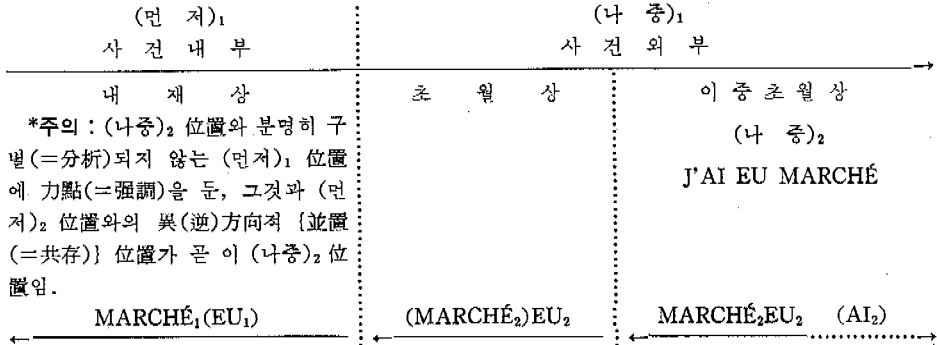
(먼 저)$_1$
사 건 내 부

(나 중)$_1$
사 건 외 부

내 재 상

*주의 : (나중)$_2$ 位置와 분명히 구별(=分析)되지 않는 (먼저)$_1$ 位置에 力點(=强調)을 둔, 그것과 (먼저)$_2$ 位置와의 異(逆)方向적 {並置(=共存)} 位置가 곧 이 (나중)$_2$ 位置임.

MARCHÉ$_1$(EU$_1$)

초 월 상

(MARCHÉ$_2$)EU$_2$

이중초월상

(나 중)$_2$

J'AI EU MARCHÉ

MARCHÉ$_2$EU$_2$ (AI$_2$)